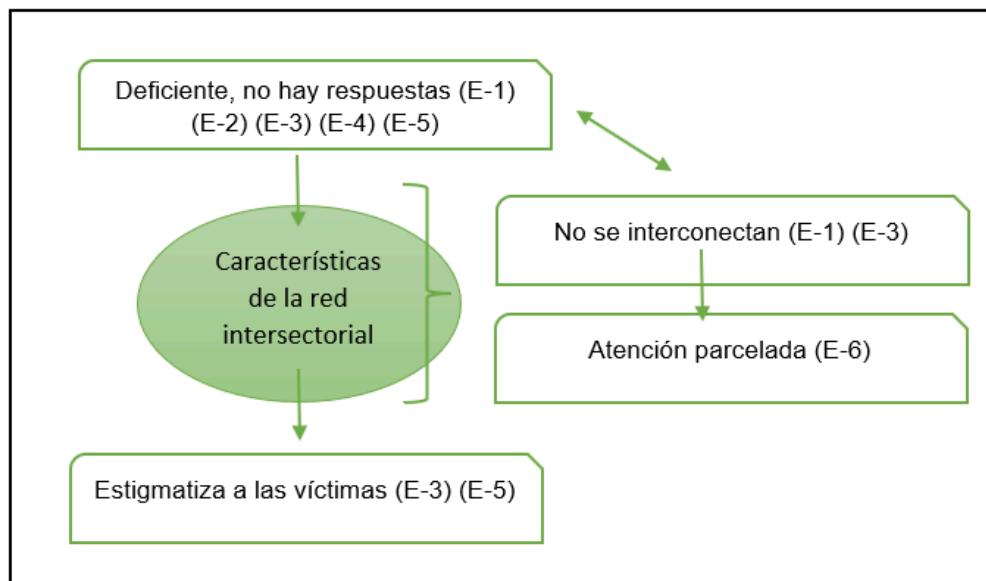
Deficiente, no hay respuestas (E-1) (E-2) (E-3) (E-4) (E-5)

Características de la red intersectorial

No se interconectan (E-1) (E-3)

Atención parcelada (E-6)

Estigmatiza a las víctimas (E-3) (E-5)